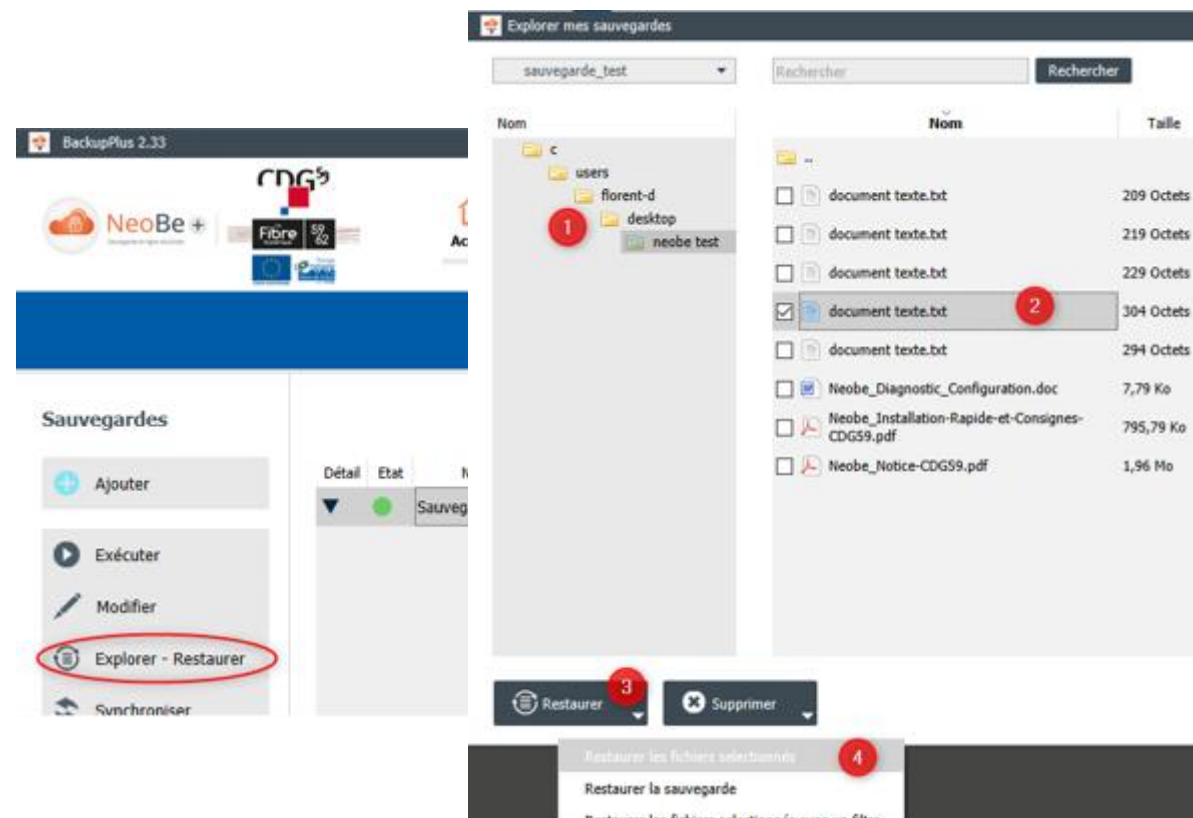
BackupPlus 2.33

CDG59

NeoBe +

Fibre 59 62

Ac

Sauvegardes

Ajouter

Détail Etat

Sauveg

Exécuter

Modifier

Explorer - Restaurer

Synchroniser

Explorer mes sauvegardes

sauvegarde_test

Rechercher

Rechercher

Nom

c
users
florent-d
desktop
neobe test

1

| Nom | Taille |
|---|---|
| .. | |
| document texte.txt | 209 Octets |
| document texte.txt | 219 Octets |
| document texte.txt | 229 Octets |
| document texte.txt | 304 Octets |
| document texte.txt | 294 Octets |
| Neobe_Diagnostic_Configuration.doc | 7,79 Ko |
| Neobe_Installation-Rapide-et-Consignes-CDG59.pdf | 795,79 Ko |
| Neobe_Notice-CDG59.pdf | 1,96 Mo |

2

3

Restaurer

Supprimer

Restaurer les fichiers sélectionnés

4

Restaurer la sauvegarde

Restaurer les fichiers sélectionnés avec un filtre